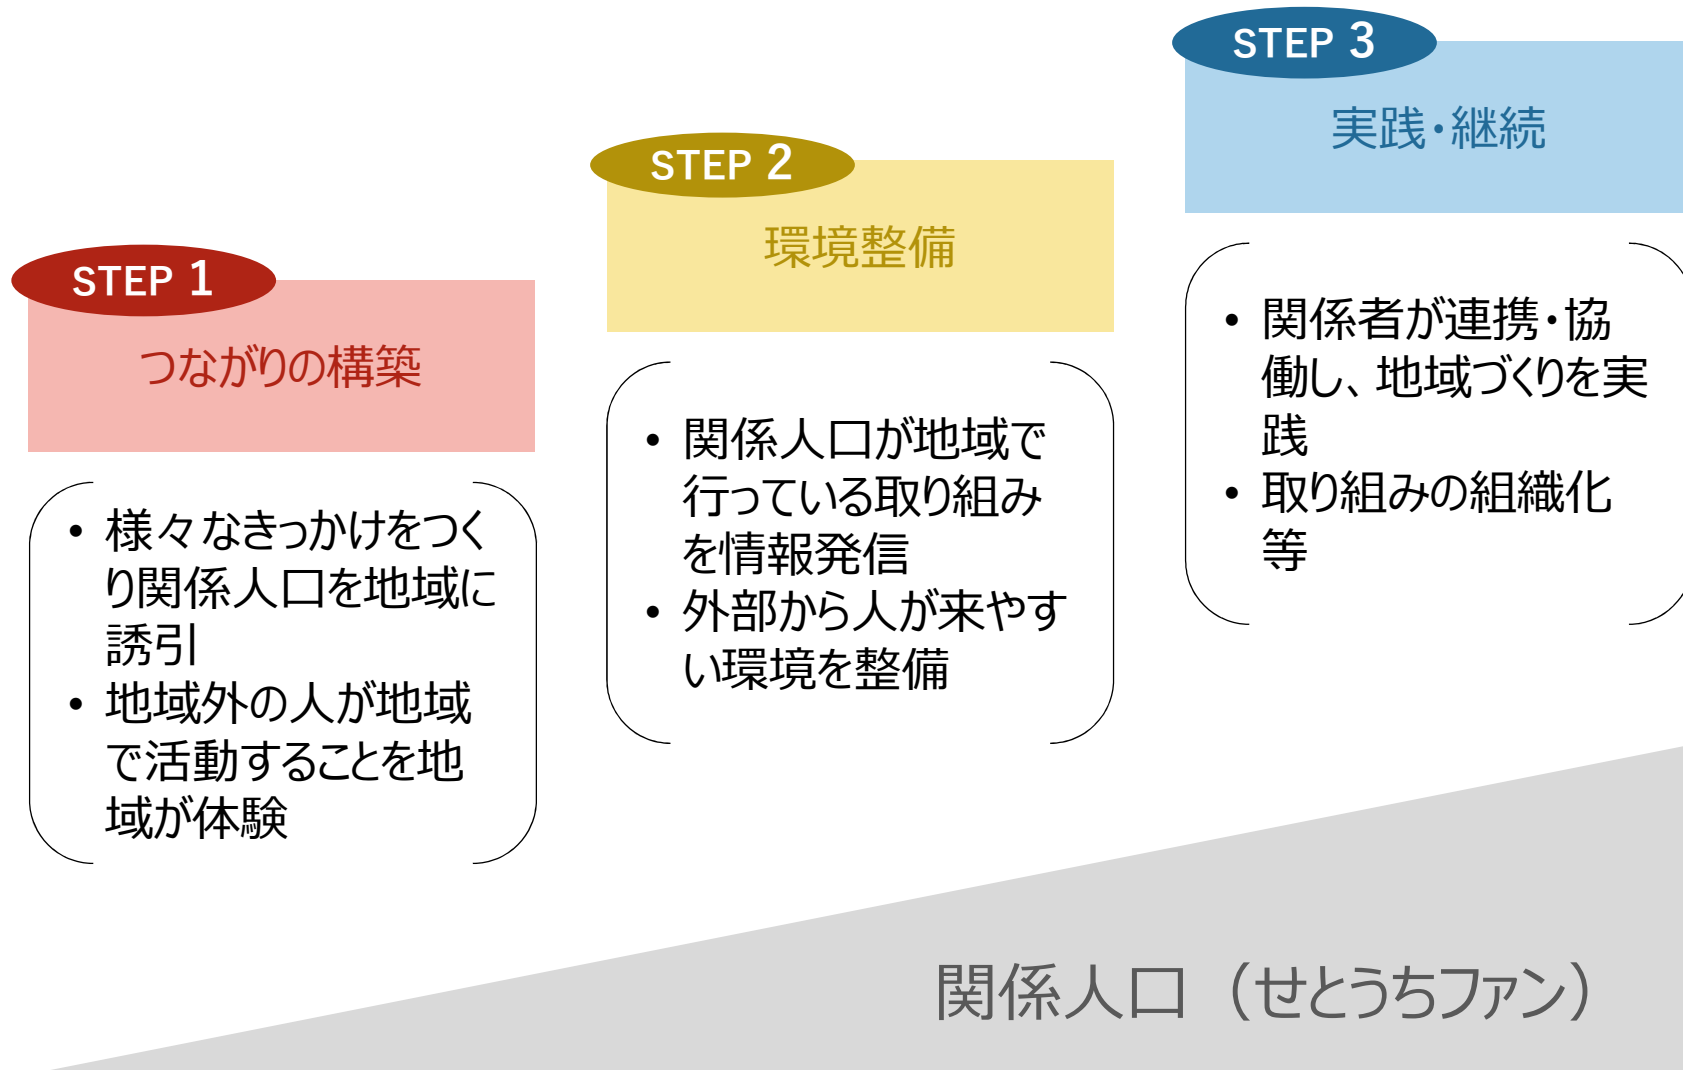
STEP 1
つながりの構築

• 様々なきっかけをつくり関係人口を地域に誘引
• 地域外の人が地域で活動することを地域が体験

STEP 2
環境整備

• 関係人口が地域で行っている取り組みを情報発信
• 外部から人が来やすい環境を整備

STEP 3
実践・継続

• 関係者が連携・協働し、地域づくりを実践
• 取り組みの組織化等

関係人口（せとうちファン）